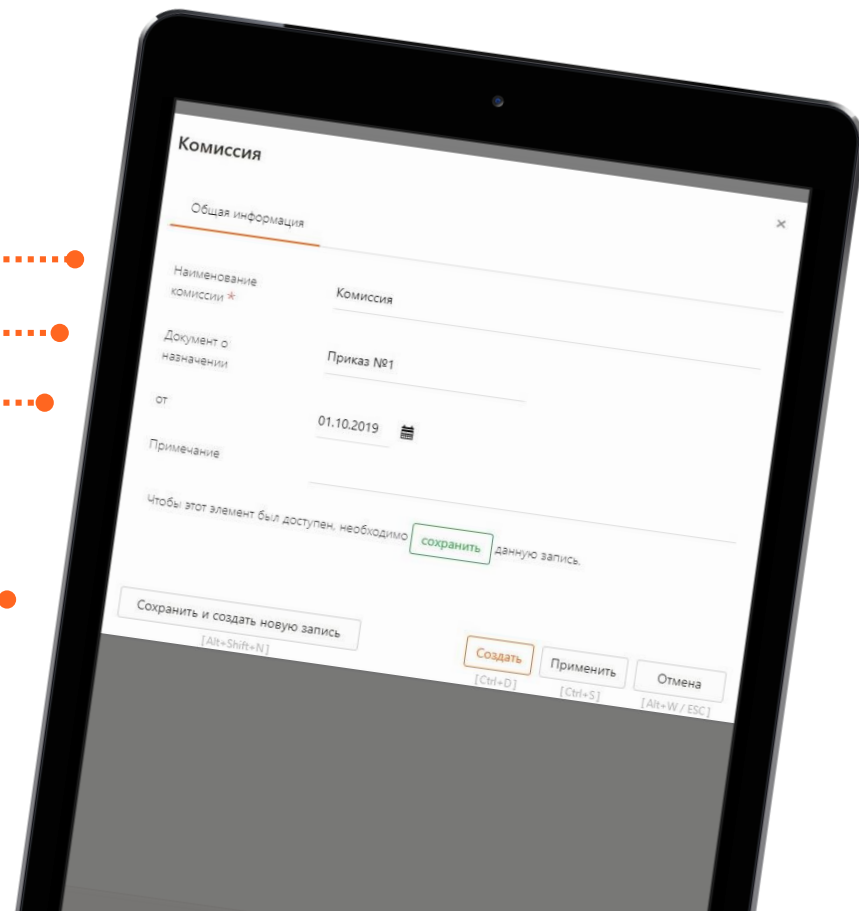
Комиссия

Общая информация

×

Наименование комиссии *

Комиссия

Документ о назначении

Приказ №1

от

01.10.2019

Примечание

Чтобы этот элемент был доступен, необходимо сохранить данную запись.

Сохранить и создать новую запись
[Alt+Shift+N]

Создать
[Ctrl+D]

Применить
[Ctrl+S]

Отмена
[Alt+W / ESC]